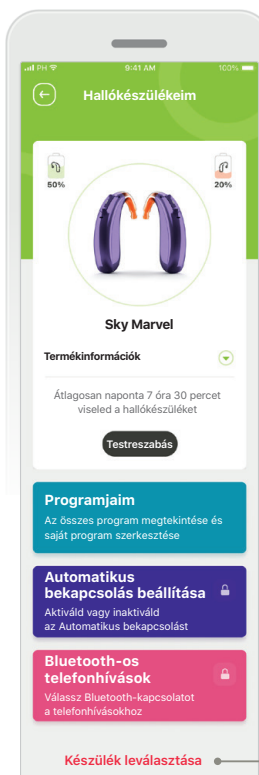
PH 9:41 AM 100%

Hallókészülékeim

50%

20%

Sky Marvel

Termékinformációk

Átlagosan naponta 7 óra 30 percet viseled a hallókészüléket

Testreszabás

Programjaim
Az összes program megtekintése és saját program szerkesztése

Automatikus bekapcsolás beállítása
Aktiváld vagy inaktiváld az Automatikus bekapcsolást

Bluetooth-os telefonhívások
Válassz Bluetooth-kapcsolatot a telefonhívásokhoz

Készülék leválasztása